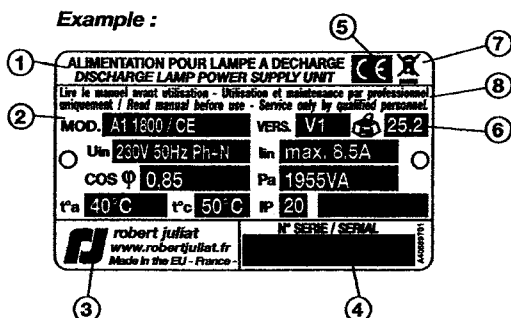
Example :

①
⑤
⑦
ALIMENTATION POUR LAMPE A DECHARGE
DISCHARGE LAMP POWER SUPPLY UNIT
CE
⑧
Lire le manuel avant utilisation - Utilisation et maintenance par professionnel uniquement / Read manual before use - Service only by qualified personnel.
②
MOD. A1 1800 / CE
VERS. V1
25.2
⑥
Uin 230V 50Hz Ph-N
Iin max. 8.5A
COS φ 0.85
Pa 1955VA
t°a 40°C
t°c 50°C
IP 20
robert juliat
www.robertjuliat.fr
Made in the EU - France -
N° SERIE / SERIAL
A40669781
③
④